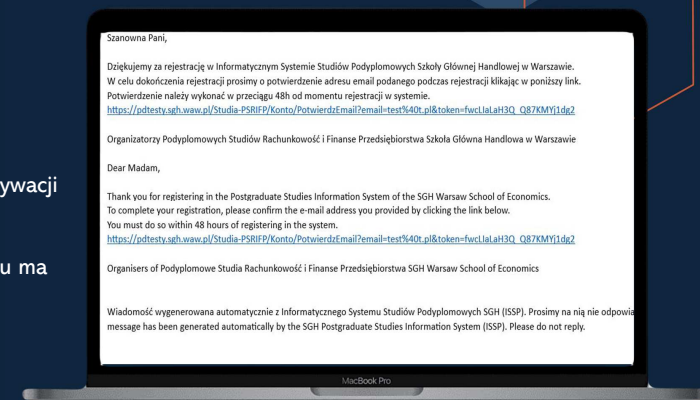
ywacji

u ma

Szanowna Pani,

Dziękujemy za rejestrację w Informatycznym Systemie Studiów Podyplomowych Szkoły Głównej Handlowej w Warszawie. W celu dokończenia rejestracji prosimy o potwierdzenie adresu email podanego podczas rejestracji klikając w poniższy link. Potwierdzenie należy wykonać w przeciągu 48h od momentu rejestracji w systemie.
https://pdtesty.sgh.waw.pl/Studia-PSRIFP/Konto/PotwierdzEmail?email=test%40t.pl&token=fwcLIaLaH3Q_Q87KMYj1dg2

Organizatorzy Podyplomowych Studiów Rachunkowość i Finanse Przedsiębiorstwa Szkoła Główna Handlowa w Warszawie

Dear Madam,

Thank you for registering in the Postgraduate Studies Information System of the SGH Warsaw School of Economics. To complete your registration, please confirm the e-mail address you provided by clicking the link below. You must do so within 48 hours of registering in the system.
https://pdtesty.sgh.waw.pl/Studia-PSRIFP/Konto/PotwierdzEmail?email=test%40t.pl&token=fwcLIaLaH3Q_Q87KMYj1dg2

Organisers of Podyplomowe Studia Rachunkowość i Finanse Przedsiębiorstwa SGH Warsaw School of Economics

Wiadomość wygenerowana automatycznie z Informatycznego Systemu Studiów Podyplomowych SGH (ISSP). Prosimy na nią nie odpowia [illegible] message has been generated automatically by the SGH Postgraduate Studies Information System (ISSP). Please do not reply.

MacBook Pro